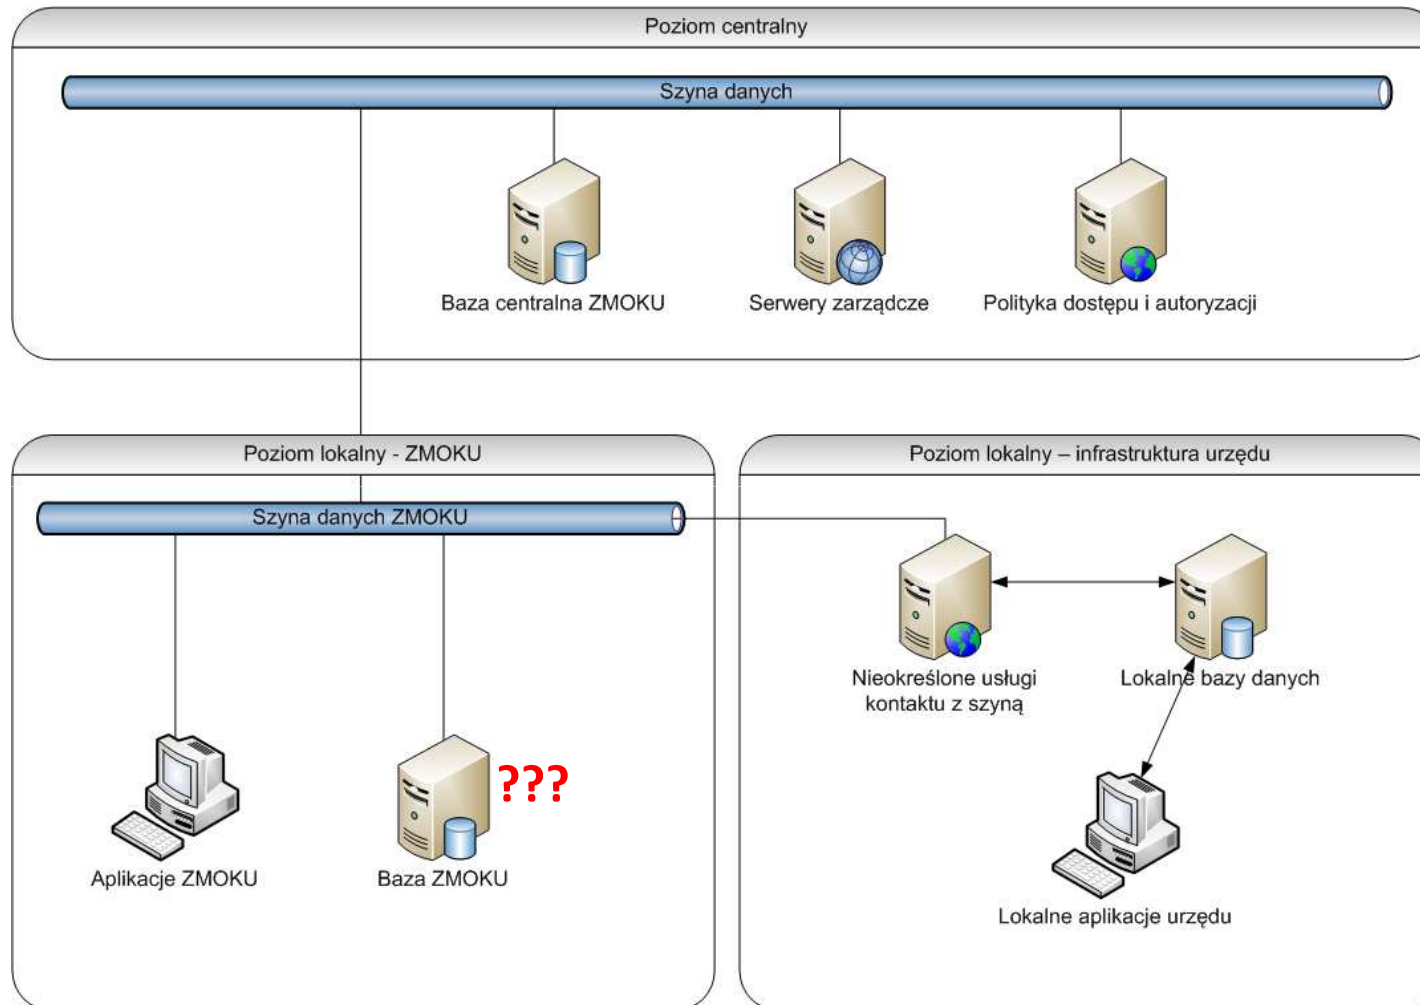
Poziom centralny

Szyna danych

Baza centralna ZMOKU

Serwery zarządcze

Polityka dostępu i autoryzacji

Poziom lokalny - ZMOKU

Szyna danych ZMOKU

Aplikacje ZMOKU

???

Baza ZMOKU

Poziom lokalny – infrastruktura urzędu

Nieokreślone usługi kontaktu z szyną

Lokalne bazy danych

Lokalne aplikacje urzędu